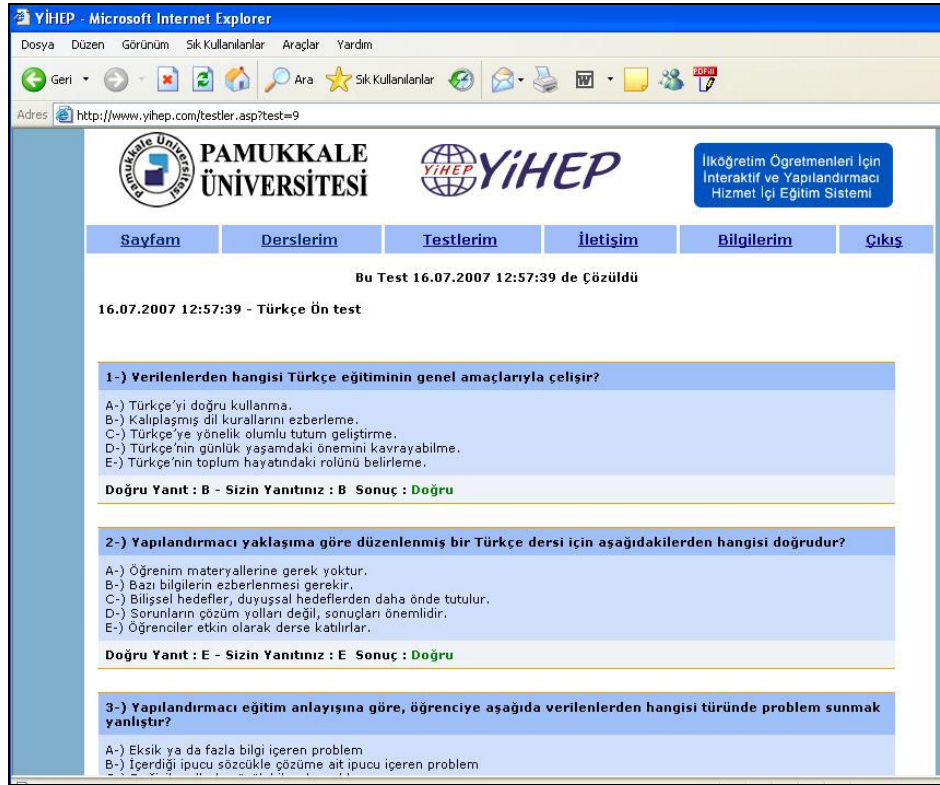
YİHEP - Microsoft Internet Explorer

Dosya Düzen Görünüm Sık Kullanılanlar Araçlar Yardım

Geri Ara Sık Kullanılanlar

Adres http://www.yihep.com/testler.asp?test=9

Pamukkale Üniversitesi

PAMUKKALE ÜNİVERSİTESİ

YİHEP YİHEP

İlköğretim Öğretmenleri İçin İnteraktif ve Yapılandırmacı Hizmet İçi Eğitim Sistemi

Sayfam Derslerim Testlerim İletişim Bilgilerim Çıkış

Bu Test 16.07.2007 12:57:39 de Çözüldü

16.07.2007 12:57:39 - Türkçe Ön test

1-) Verilenlerden hangisi Türkçe eğitiminin genel amaçlarıyla çelişir?

A-) Türkçe'yi doğru kullanma.
B-) Kalıplaşmış dil kurallarını ezberleme.
C-) Türkçe'ye yönelik olumlu tutum geliştirme.
D-) Türkçe'nin günlük yaşamdaki önemini kavrayabilme.
E-) Türkçe'nin toplum hayatındaki rolünü belirleme.

Doğru Yanıt : B - Sizin Yanıtınız : B Sonuç : Doğru

2-) Yapılandırmacı yaklaşıma göre düzenlenmiş bir Türkçe dersi için aşağıdakilerden hangisi doğrudur?

A-) Öğrenim materyallerine gerek yoktur.
B-) Bazı bilgilerin ezberlenmesi gerekir.
C-) Bilişsel hedefler, duyuşsal hedeflerden daha önde tutulur.
D-) Sorunların çözüm yolları değil, sonuçları önemlidir.
E-) Öğrenciler etkin olarak derse katılırlar.

Doğru Yanıt : E - Sizin Yanıtınız : E Sonuç : Doğru

3-) Yapılandırmacı eğitim anlayışına göre, öğrenciye aşağıda verilenlerden hangisi türünde problem sunmak yanlıştır?

A-) Eksik ya da fazla bilgi içeren problem
B-) İçerdiği ipucu sözcükle çözüme ait ipucu içeren problem
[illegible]